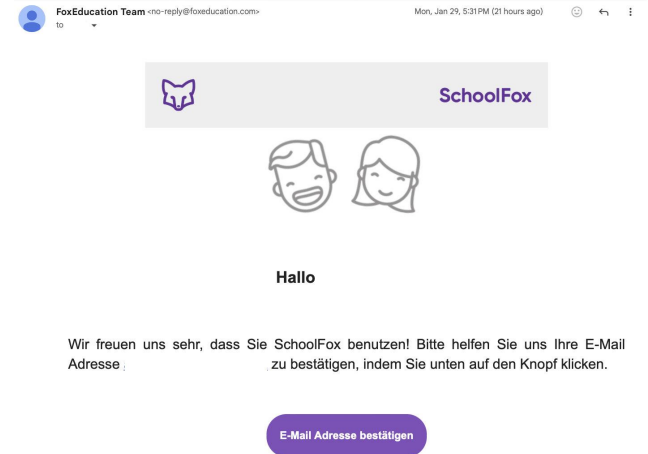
FoxEducation Team <no-reply@foxeducation.com>
to

Mon, Jan 29, 5:31 PM (21 hours ago)

SchoolFox

Hallo

Wir freuen uns sehr, dass Sie SchoolFox benutzen! Bitte helfen Sie uns Ihre E-Mail Adresse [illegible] zu bestätigen, indem Sie unten auf den Knopf klicken.

E-Mail Adresse bestätigen